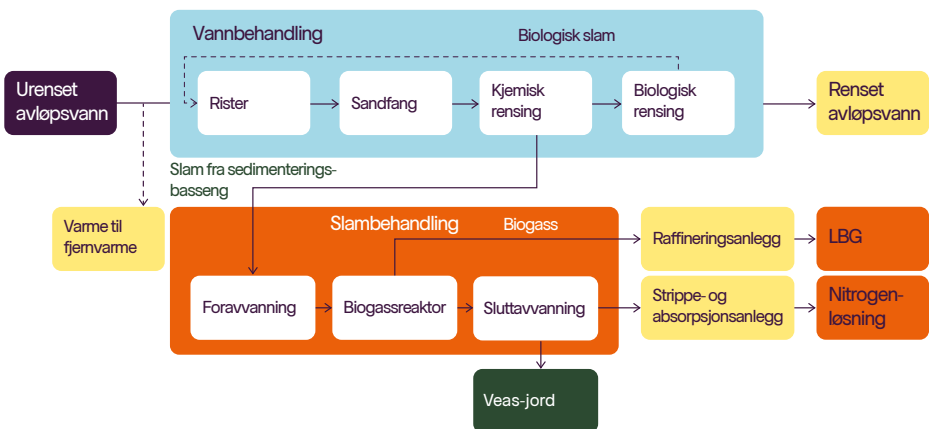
Urenset avløpsvann

Vannbehandling

Biologisk slam

Rister

Sandfang

Kjemisk rensing

Biologisk rensing

Renset avløpsvann

Slam fra sedimenteringsbasseng

Varme til fjernvarme

Slambehandling

Biogass

Foravvanning

Biogassreaktor

Sluttavvanning

Raffineringsanlegg

LBG

Strippe- og absorpsjonsanlegg

Nitrogenløsning

Veas-jord